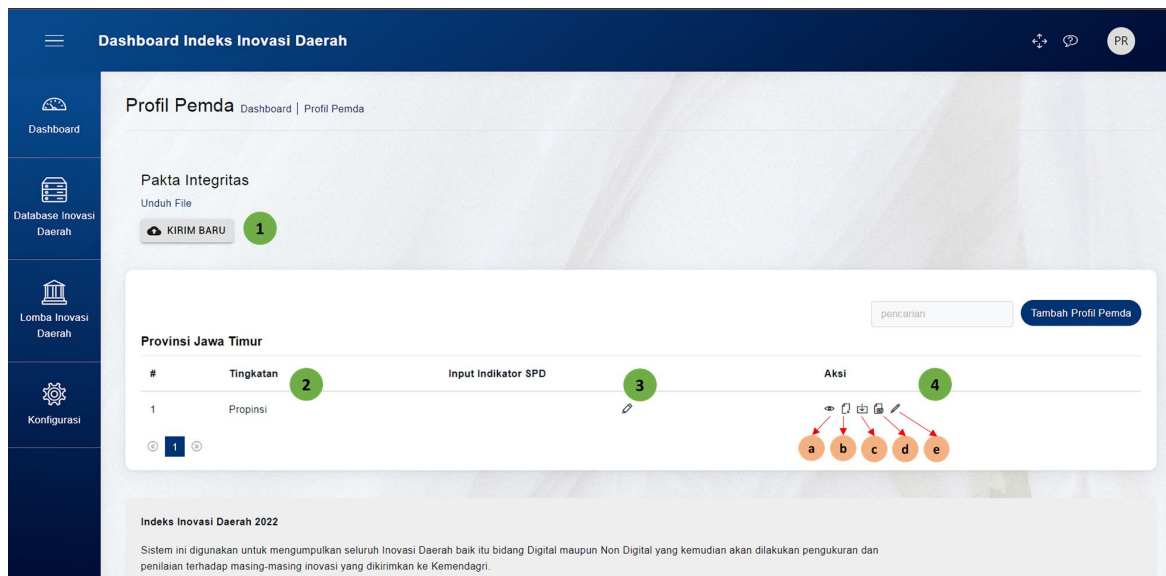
Dashboard Indeks Inovasi Daerah

PR

Dashboard

Database Inovasi Daerah

Lomba Inovasi Daerah

Konfigurasi

Profil Pemda Dashboard | Profil Pemda

Pakta Integritas

Unduh File

KIRIM BARU 1

pencarian

Tambah Profil Pemda

Provinsi Jawa Timur

| # | Tingkatan 2 | Input Indikator SPD 3 | Aksi 4 |
|---|---|---|---|
| 1 | Propinsi | | |

a b c d e

1

Indeks Inovasi Daerah 2022

Sistem ini digunakan untuk mengumpulkan seluruh Inovasi Daerah baik itu bidang Digital maupun Non Digital yang kemudian akan dilakukan pengukuran dan penilaian terhadap masing-masing inovasi yang dikirimkan ke Kemendagri.